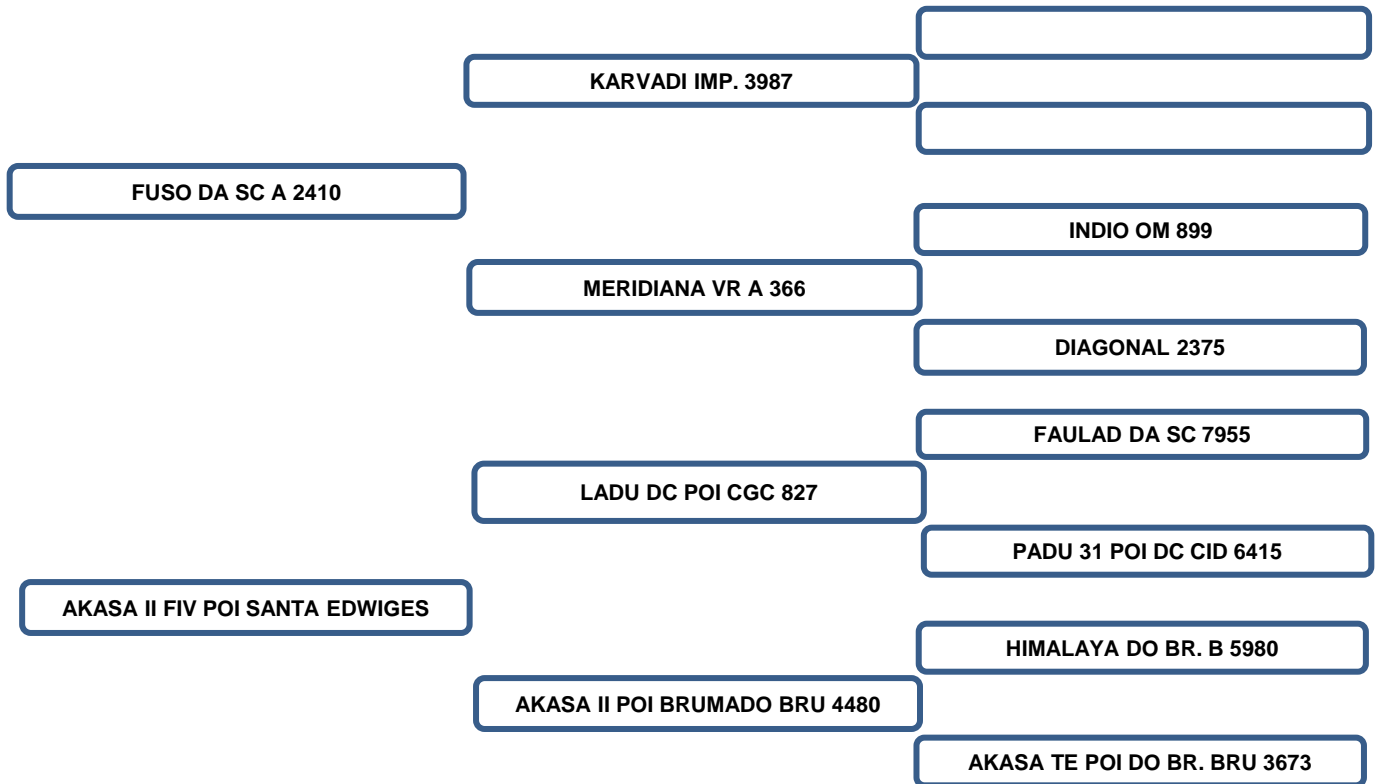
KARVADI IMP. 3987

FUSO DA SC A 2410

INDIO OM 899

MERIDIANA VR A 366

DIAGONAL 2375

FAULAD DA SC 7955

LADU DC POI CGC 827

PADU 31 POI DC CID 6415

AKASA II FIV POI SANTA EDWIGES

HIMALAYA DO BR. B 5980

AKASA II POI BRUMADO BRU 4480

AKASA TE POI DO BR. BRU 3673